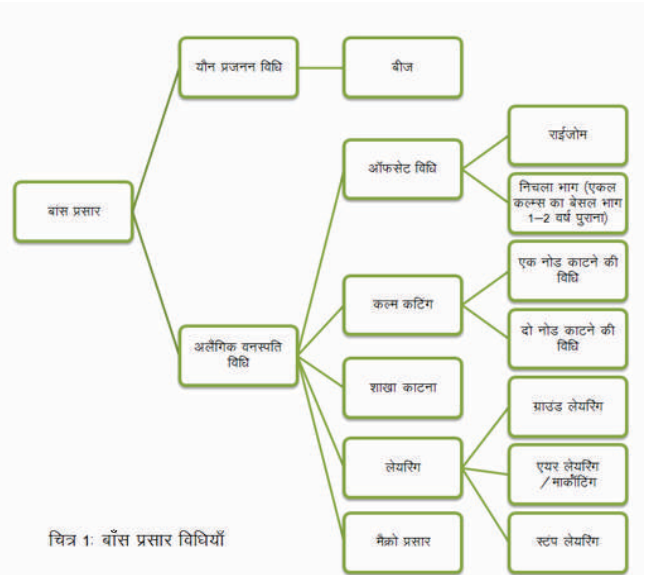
बांस प्रसार

यौन प्रजनन विधि

बीज

ऑफसेट विधि

राईजोम

निचला भाग (एकल कल्म्स का बेसल भाग 1–2 वर्ष पुराना)

अलैंगिक वनस्पति विधि

कल्म कटिंग

एक नोड काटने की विधि

दो नोड काटने की विधि

शाखा काटना

लेयरिंग

ग्राउंड लेयरिंग

एयर लेयरिंग / मार्कोटिंग

स्टंप लेयरिंग

मैक्रो प्रसार

चित्र 1: बाँस प्रसार विधियाँ